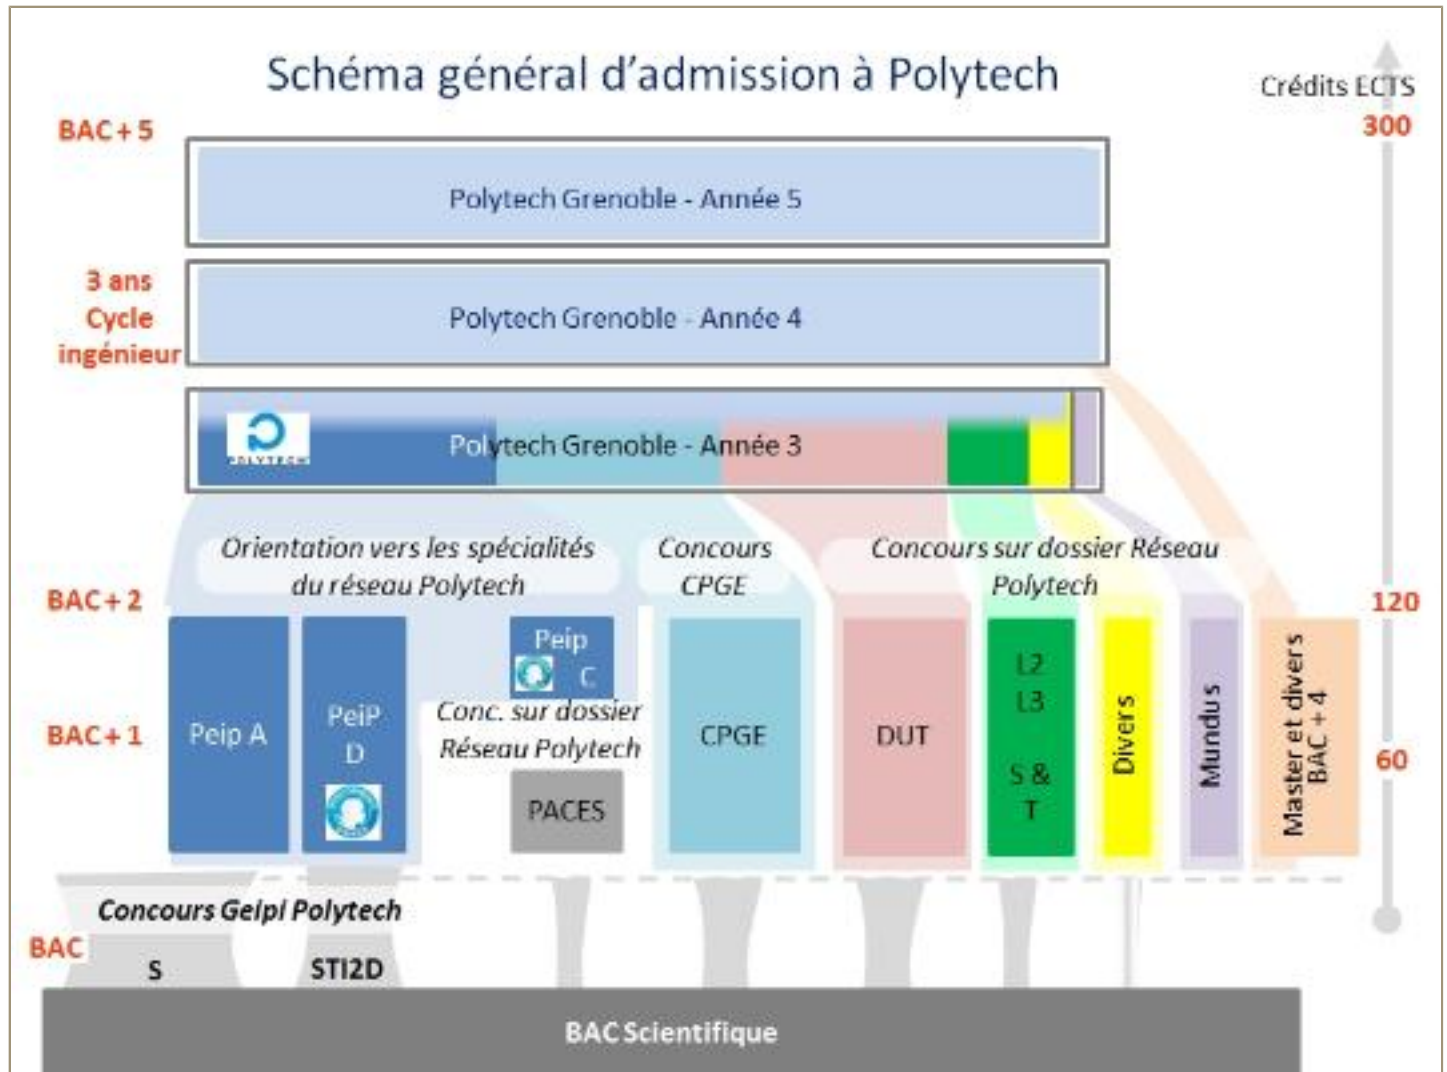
Schéma général d'admission à Polytech

Crédits ECTS

300

BAC + 5

Polytech Grenoble - Année 5

3 ans Cycle ingénieur

Polytech Grenoble - Année 4

Polytech Grenoble - Année 3

POLYTECH

Orientation vers les spécialités du réseau Polytech

Concours CPGE

Concours sur dossier Réseau Polytech

BAC + 2

120

BAC + 1

Peip A

PeiP D

Peip C

Conc. sur dossier Réseau Polytech

PACES

CPGE

DUT

L2 L3 S & T

Divers

Mundus

Master et divers BAC + 4

60

Concours Geipi Polytech

BAC

S

STI2D

BAC Scientifique